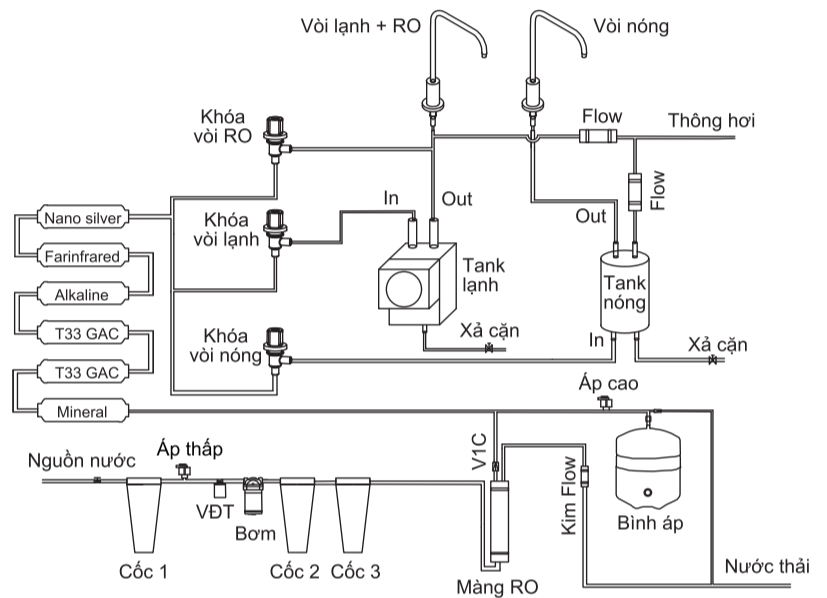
Vòi lạnh + RO
Vòi nóng
Khóa vòi RO
Flow
Thông hơi
Flow
In
Out
Out
Khóa vòi lạnh
Nano silver
Farinfrared
Alkaline
T33 GAC
T33 GAC
Mineral
Tank lạnh
Tank nóng
Khóa vòi nóng
Xả cặn
In
Xả cặn
Áp cao
Nguồn nước
Áp thấp
VĐT
Bơm
V1C
Kim Flow
Bình áp
Cốc 1
Cốc 2
Cốc 3
Màng RO
Nước thải